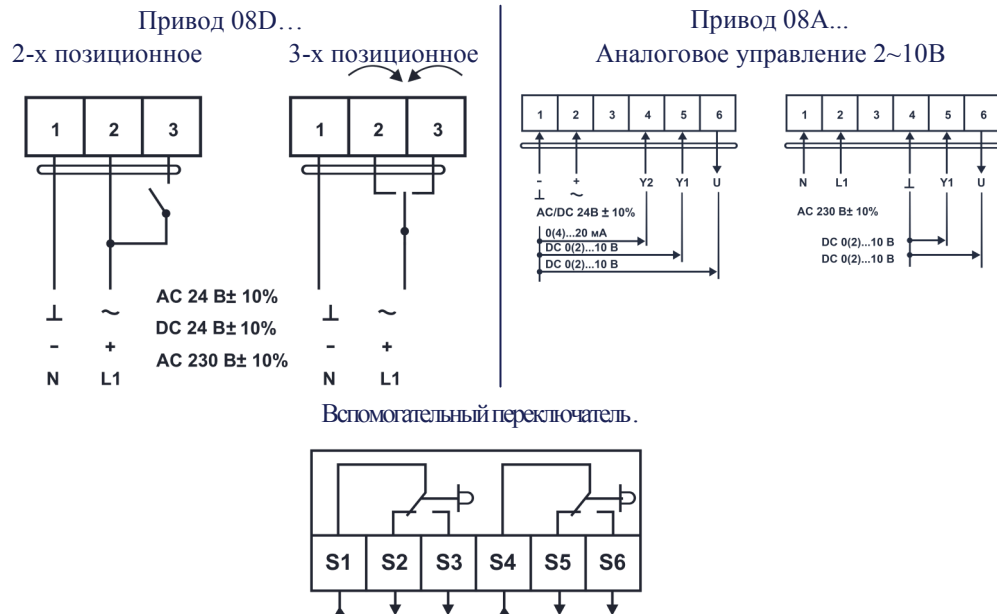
Привод 08D…
2-х позиционное

3-х позиционное

| 1 | 2 | 3 |
|---|---|---|

| 1 | 2 | 3 |
|---|---|---|

⊥ ~
- +
N L1

AC 24 B± 10%
DC 24 B± 10%
AC 230 B± 10%

⊥ ~
- +
N L1

Привод 08A...
Аналоговое управление 2~10В

| 1 | 2 | 3 | 4 | 5 | 6 |
|---|---|---|---|---|---|

- +
⊥ ~
Y2 Y1 U
AC/DC 24B ± 10%
0(4)...20 мА
DC 0(2)...10 B
DC 0(2)...10 B

| 1 | 2 | 3 | 4 | 5 | 6 |
|---|---|---|---|---|---|

N L1 ⊥ Y1 U
AC 230 B± 10%
DC 0(2)...10 B
DC 0(2)...10 B

Вспомогательный переключатель.

| S1 | S2 | S3 | S4 | S5 | S6 |
|---|---|---|---|---|---|